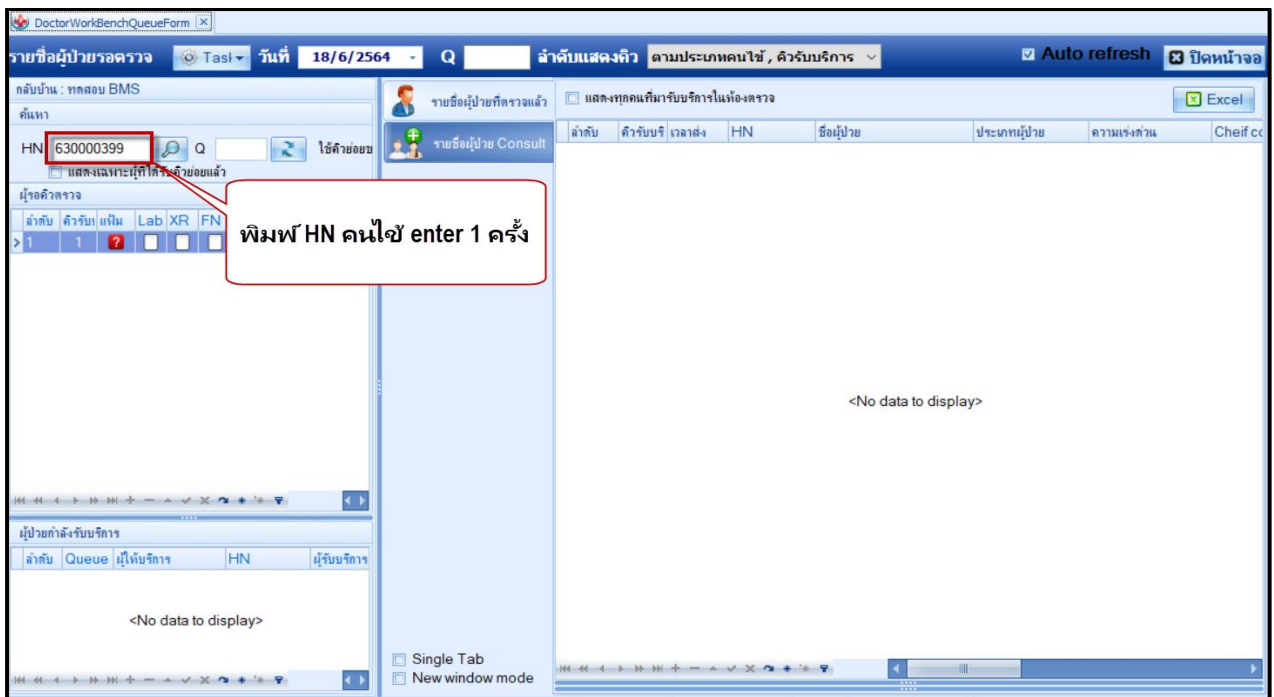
DoctorWorkBenchQueueForm

รายชื่อผู้ป่วยรอตรวจ Task วันที่ 18/6/2564 Q ลำดับแสดงคิว ตามประเภทคนไข้, คิวรับบริการ Auto refresh ปิดหน้าจอ

กลับบ้าน : ทดสอบ BMS

ค้นหา

HN 630000399 Q ใช้คิวย่อยข

แสดงเฉพาะผู้ที่ได้รับคิวย่อยแล้ว

ผู้รอคิวตรวจ

| ลำดับ | คิวรับ | แฟ้ม | Lab | XR | FN |
|---|---|---|---|---|---|
| 1 | 1 | ? | | | |

พิมพ์ HN คนไข้ enter 1 ครั้ง

ผู้ป่วยกำลังรับบริการ

| ลำดับ | Queue | ผู้ให้บริการ | HN | ผู้รับบริการ |
|---|---|---|---|---|

<No data to display>

รายชื่อผู้ป่วยที่ตรวจแล้ว

รายชื่อผู้ป่วย Consult

Single Tab

New window mode

แสดงทุกคนที่มารับบริการในห้องตรวจ

Excel

| ลำดับ | คิวรับบริ | เวลาส่ง | HN | ชื่อผู้ป่วย | ประเภทผู้ป่วย | ความเร่งด่วน | Cheif co |
|---|---|---|---|---|---|---|---|

<No data to display>